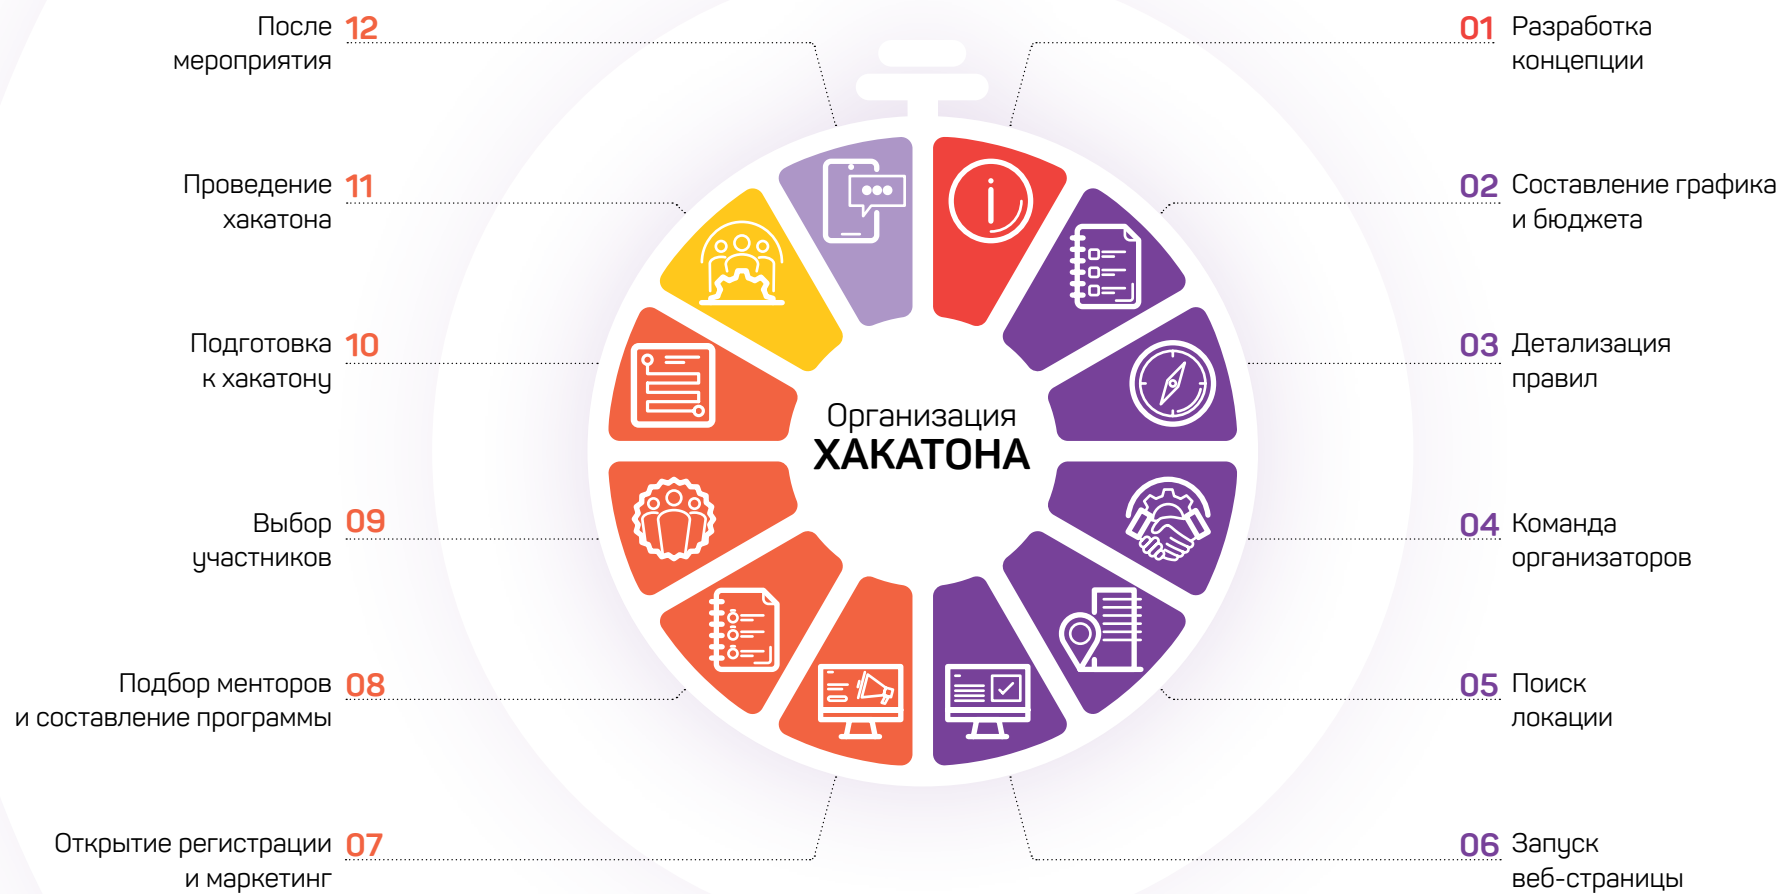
Организация
ХАКАТОНА

01 Разработка концепции

02 Составление графика и бюджета

03 Детализация правил

04 Команда организаторов

05 Поиск локации

06 Запуск веб-страницы

07 Открытие регистрации и маркетинг

08 Подбор менторов и составление программы

09 Выбор участников

10 Подготовка к хакатону

11 Проведение хакатона

12 После мероприятия